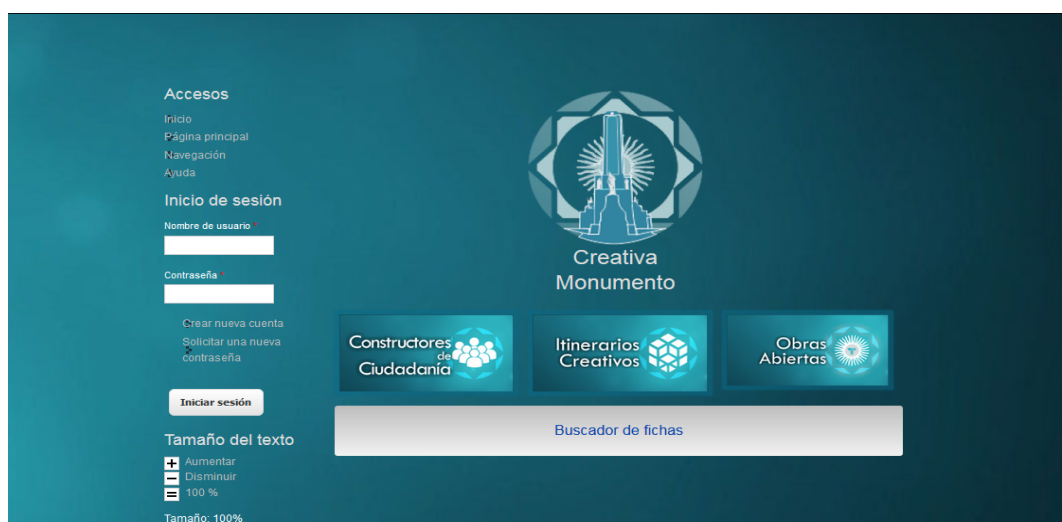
Accesos
Inicio
Página principal
Navegación
Ayuda

Inicio de sesión
Nombre de usuario *
Contraseña *
Crear nueva cuenta
Solicitar una nueva contraseña
Iniciar sesión

Tamaño del texto
+ Aumentar
− Disminuir
= 100 %
Tamaño: 100%

Creativa Monumento

Constructores de Ciudadanía
Itinerarios Creativos
Obras Abiertas

Buscador de fichas